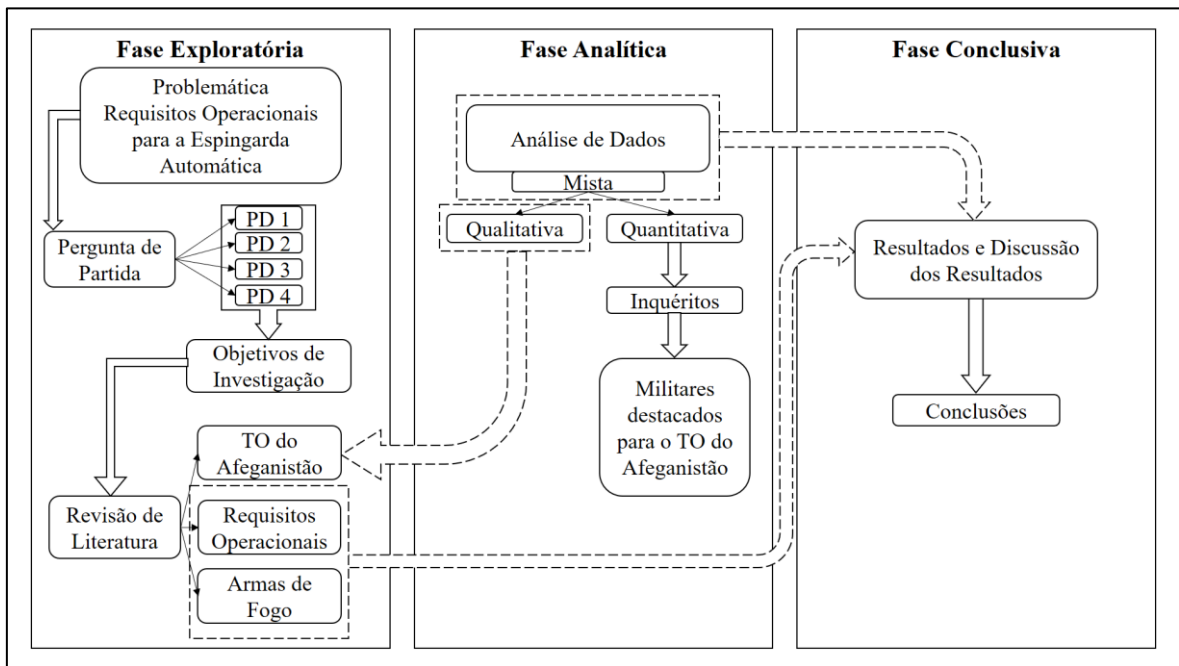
Fase Exploratória

Problemática Requisitos Operacionais para a Espingarda Automática

Pergunta de Partida

PD 1
PD 2
PD 3
PD 4

Objetivos de Investigação

Revisão de Literatura

TO do Afeganistão

Requisitos Operacionais

Armas de Fogo

Fase Analítica

Análise de Dados

Mista

Qualitativa

Quantitativa

Inquéritos

Militares destacados para o TO do Afeganistão

Fase Conclusiva

Resultados e Discussão dos Resultados

Conclusões